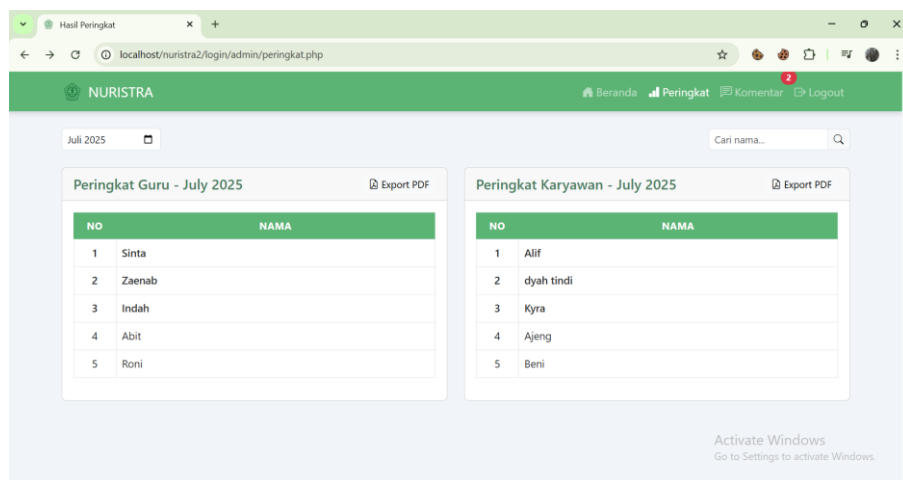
Hasil Peringkat ×
+

localhost/nuristra2/login/admin/peringkat.php

NURISTRA

Beranda Peringkat Komentar 2 Logout

Juli 2025

Cari nama...

Peringkat Guru - July 2025

Export PDF

| NO | NAMA |
|---|---|
| 1 | Sinta |
| 2 | Zaenab |
| 3 | Indah |
| 4 | Abit |
| 5 | Roni |

Peringkat Karyawan - July 2025

Export PDF

| NO | NAMA |
|---|---|
| 1 | Alif |
| 2 | dyah tindi |
| 3 | Kyra |
| 4 | Ajeng |
| 5 | Beni |

Activate Windows
Go to Settings to activate Windows.